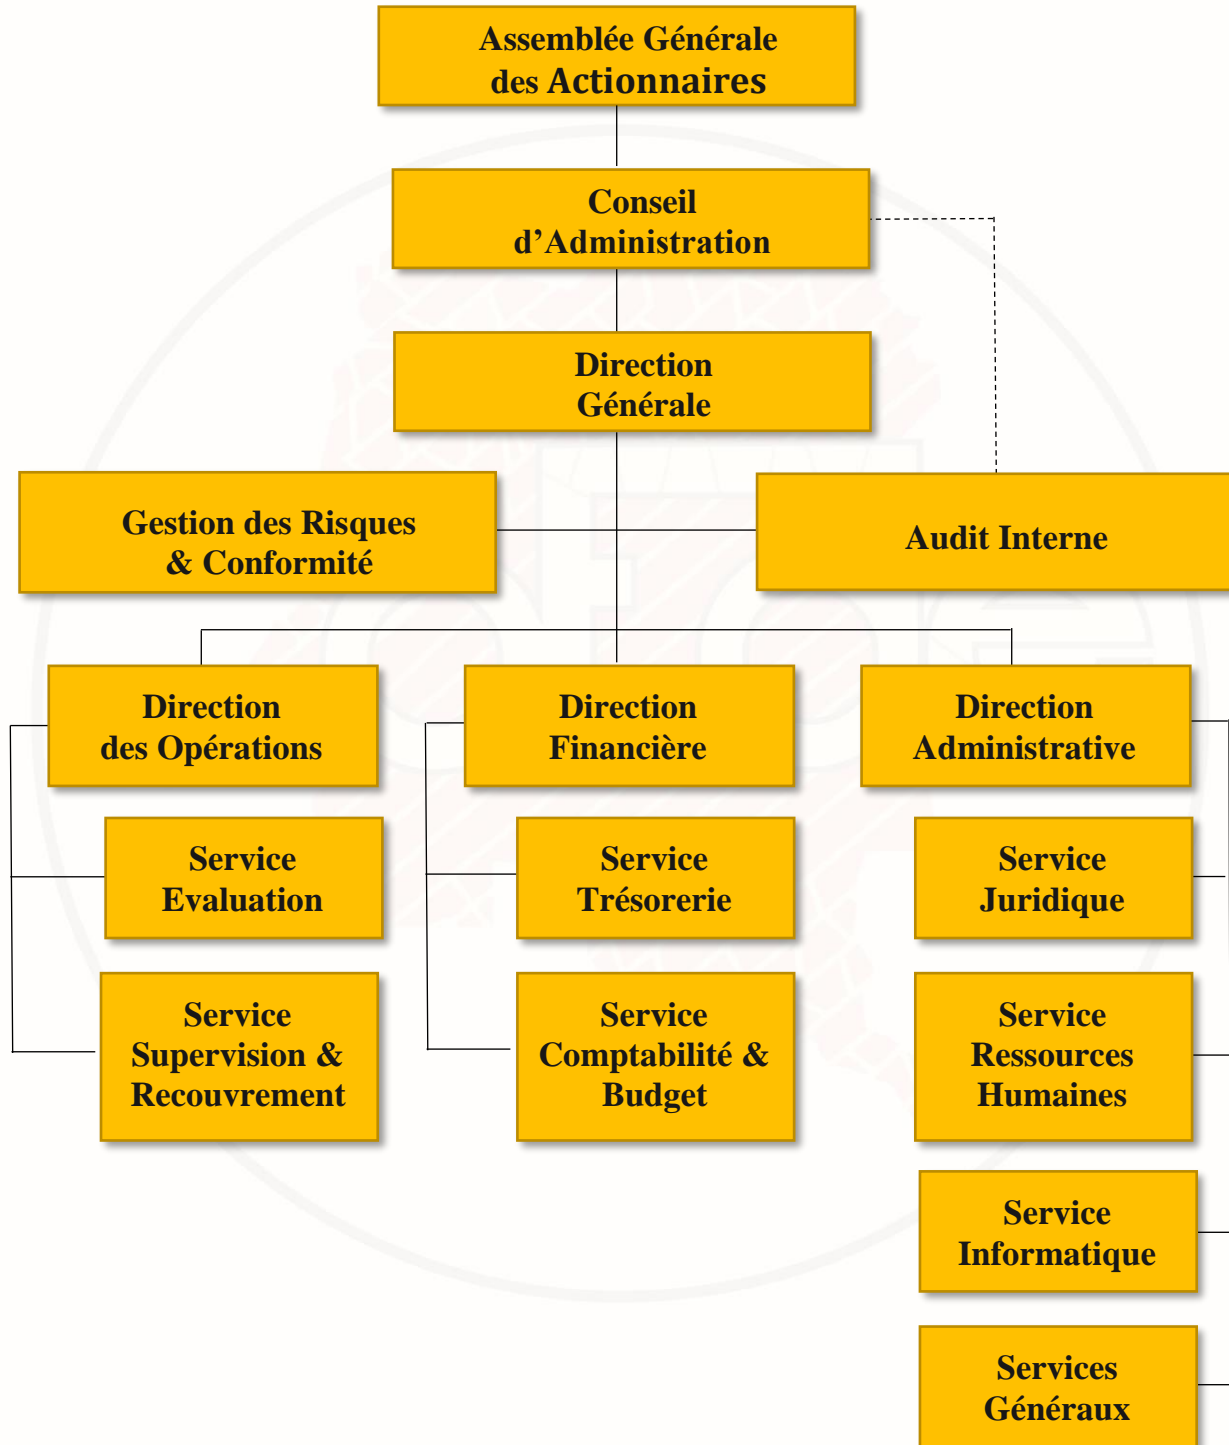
Assemblée Générale des Actionnaires

Conseil d’Administration

Direction Générale

Gestion des Risques & Conformité

Audit Interne

Direction des Opérations

Direction Financière

Direction Administrative

Service Evaluation

Service Trésorerie

Service Juridique

Service Supervision & Recouvrement

Service Comptabilité & Budget

Service Ressources Humaines

Service Informatique

Services Généraux